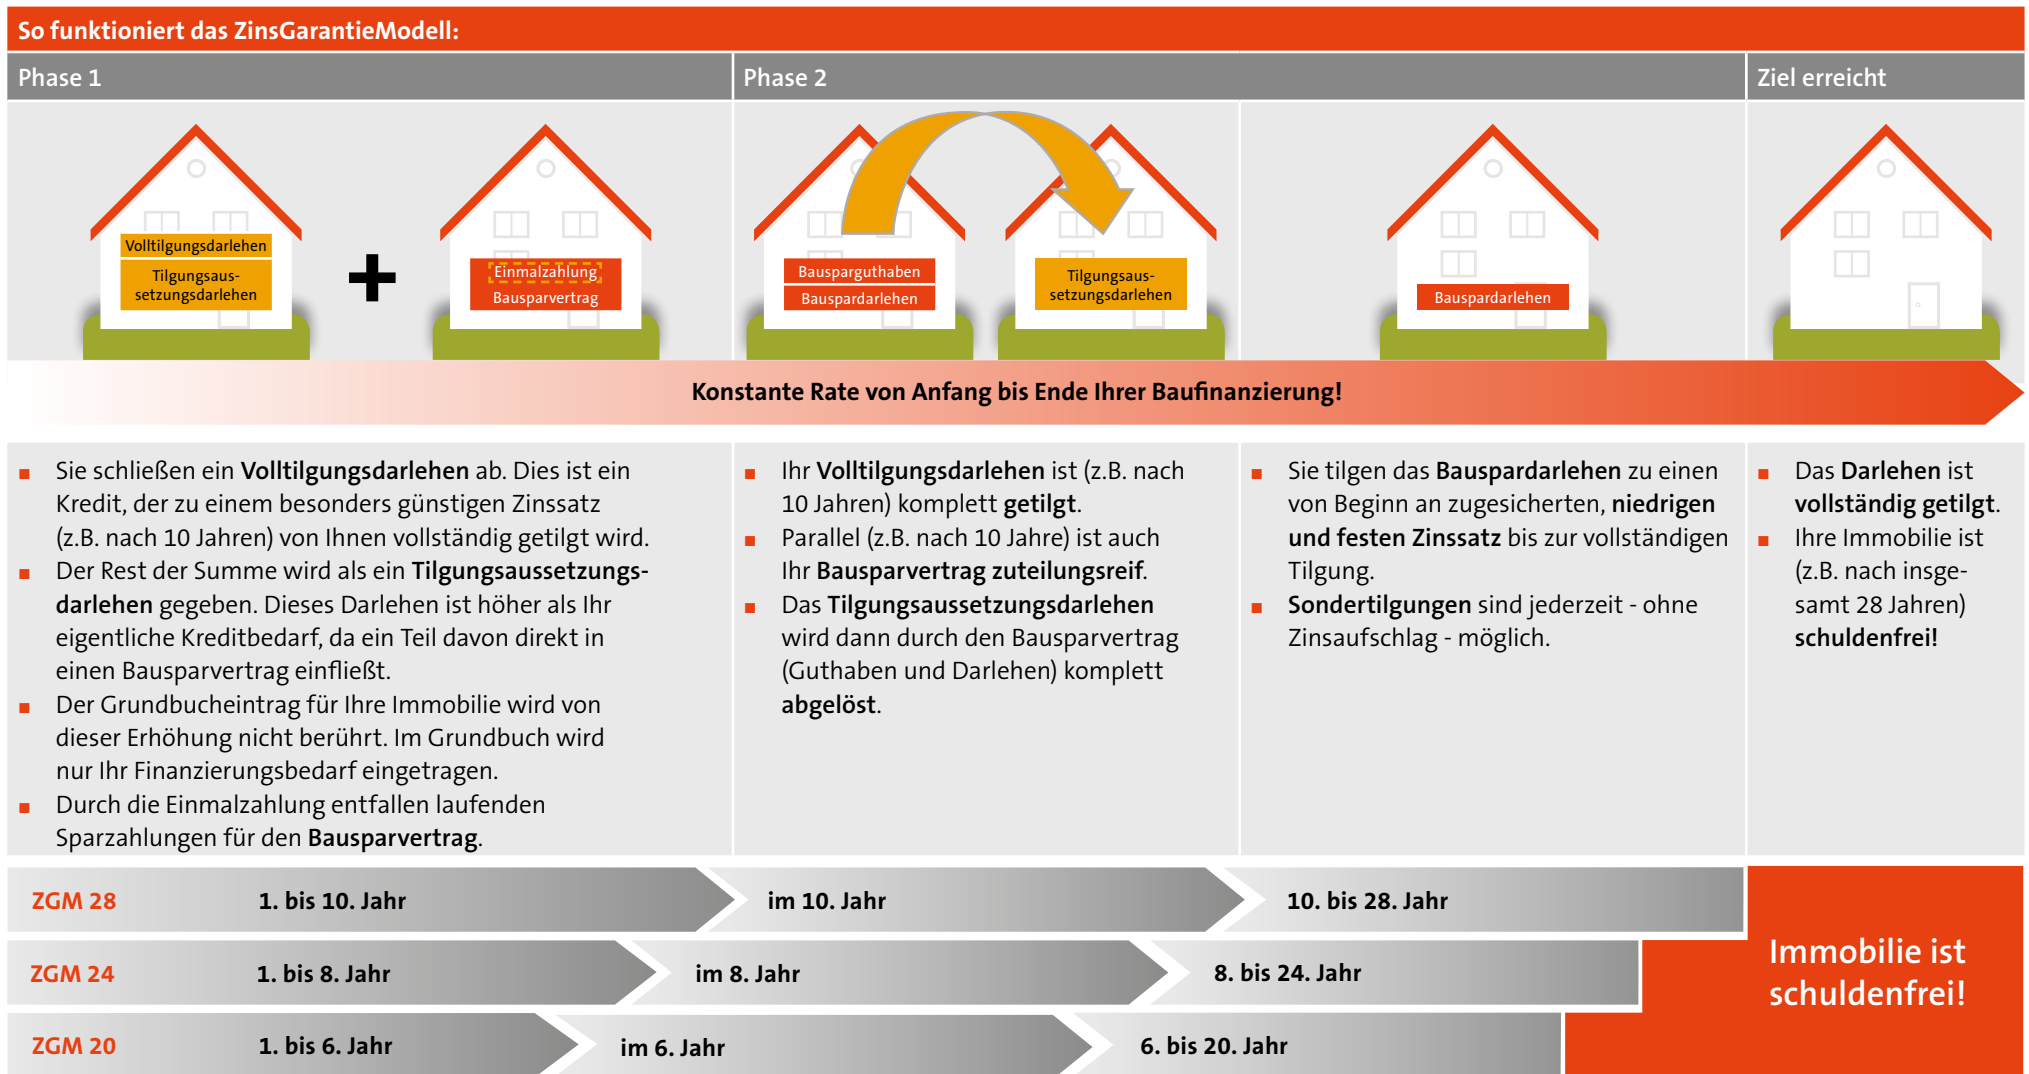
So funktioniert das ZinsGarantieModell:

Phase 1

Phase 2

Ziel erreicht

Volltilgungsdarlehen
Tilgungsaussetzungsdarlehen

+

Einmalzahlung
Bausparvertrag

Bausparguthaben
Bauspardarlehen

Tilgungsaussetzungsdarlehen

Bauspardarlehen

Konstante Rate von Anfang bis Ende Ihrer Baufinanzierung!

■ Sie schließen ein **Volltilgungsdarlehen** ab. Dies ist ein Kredit, der zu einem besonders günstigen Zinssatz (z.B. nach 10 Jahren) von Ihnen vollständig getilgt wird.
■ Der Rest der Summe wird als ein **Tilgungsaussetzungsdarlehen** gegeben. Dieses Darlehen ist höher als Ihr eigentliche Kreditbedarf, da ein Teil davon direkt in einen Bausparvertrag einfließt.
■ Der Grundbucheintrag für Ihre Immobilie wird von dieser Erhöhung nicht berührt. Im Grundbuch wird nur Ihr Finanzierungsbedarf eingetragen.
■ Durch die Einmalzahlung entfallen laufenden Sparzahlungen für den **Bausparvertrag**.

■ Ihr **Volltilgungsdarlehen** ist (z.B. nach 10 Jahren) komplett **getilgt**.
■ Parallel (z.B. nach 10 Jahre) ist auch Ihr **Bausparvertrag zuteilungsreif**.
■ Das **Tilgungsaussetzungsdarlehen** wird dann durch den Bausparvertrag (Guthaben und Darlehen) komplett **abgelöst**.

■ Sie tilgen das **Bauspardarlehen** zu einen von Beginn an zugesicherten, **niedrigen und festen Zinssatz** bis zur vollständigen Tilgung.
■ **Sondertilgungen** sind jederzeit - ohne Zinsaufschlag - möglich.

■ Das **Darlehen** ist **vollständig getilgt**.
■ Ihre Immobilie ist (z.B. nach insgesamt 28 Jahren) **schuldenfrei!**

ZGM 28 1. bis 10. Jahr im 10. Jahr 10. bis 28. Jahr

ZGM 24 1. bis 8. Jahr im 8. Jahr 8. bis 24. Jahr

ZGM 20 1. bis 6. Jahr im 6. Jahr 6. bis 20. Jahr

Immobilie ist schuldenfrei!